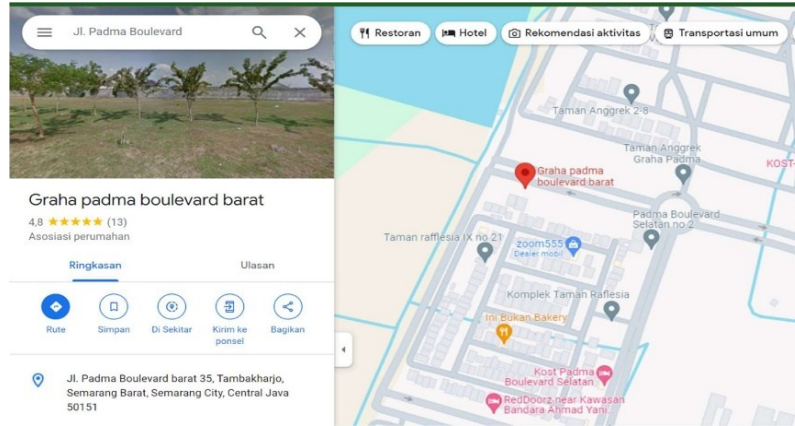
Jl. Padma Boulevard

Restoran
Hotel
Rekomendasi aktivitas
Transportasi umum

Graha padma boulevard barat
4,8 ★★★★★ (13)
Asosiasi perumahan

Ringkasan
Ulasan

Rute
Simpan
Di Sekitar
Kirim ke ponsel
Bagikan

Jl. Padma Boulevard barat 35, Tambakharjo, Semarang Barat, Semarang City, Central Java 50151

Taman Anggrek 2-8
Taman Anggrek Graha Padma
KOST-
Graha padma boulevard barat
Padma Boulevard Selatan no 2
Taman rafflesia IX no 21
zoom555
Dealer mobil
Komplek Taman Raflesia
Ini Bukan Bakery
Kost Padma Boulevard Selatan
RedDoorz near Kawasan Bandara Ahmad Yani